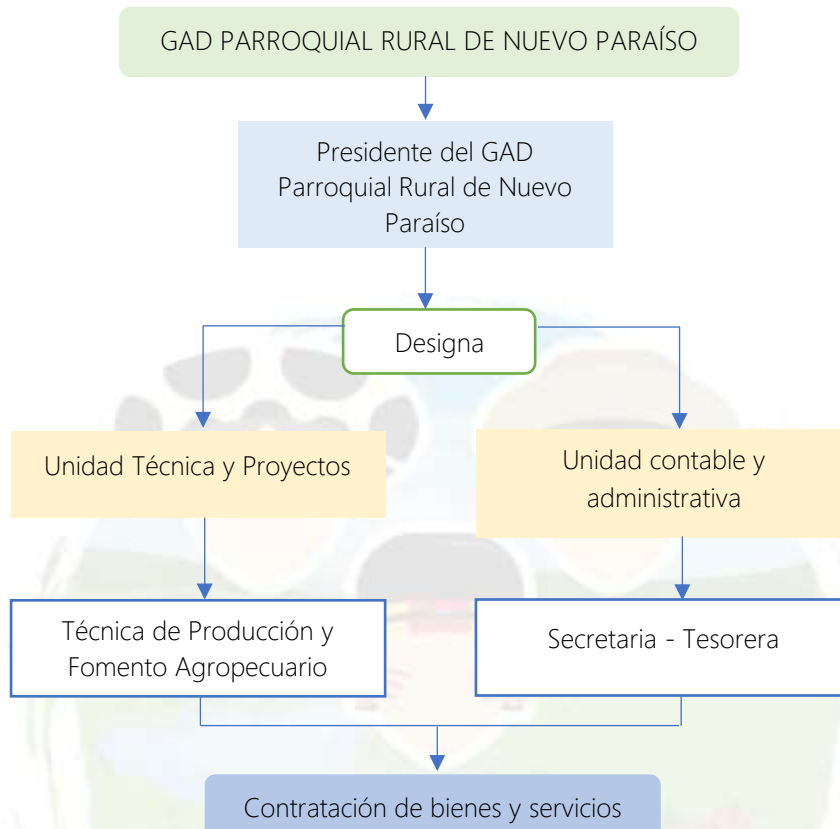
GAD PARROQUIAL RURAL DE NUEVO PARAÍSO

Presidente del GAD Parroquial Rural de Nuevo Paraíso

Designa

Unidad Técnica y Proyectos

Unidad contable y administrativa

Técnica de Producción y Fomento Agropecuario

Secretaria - Tesorera

Contratación de bienes y servicios